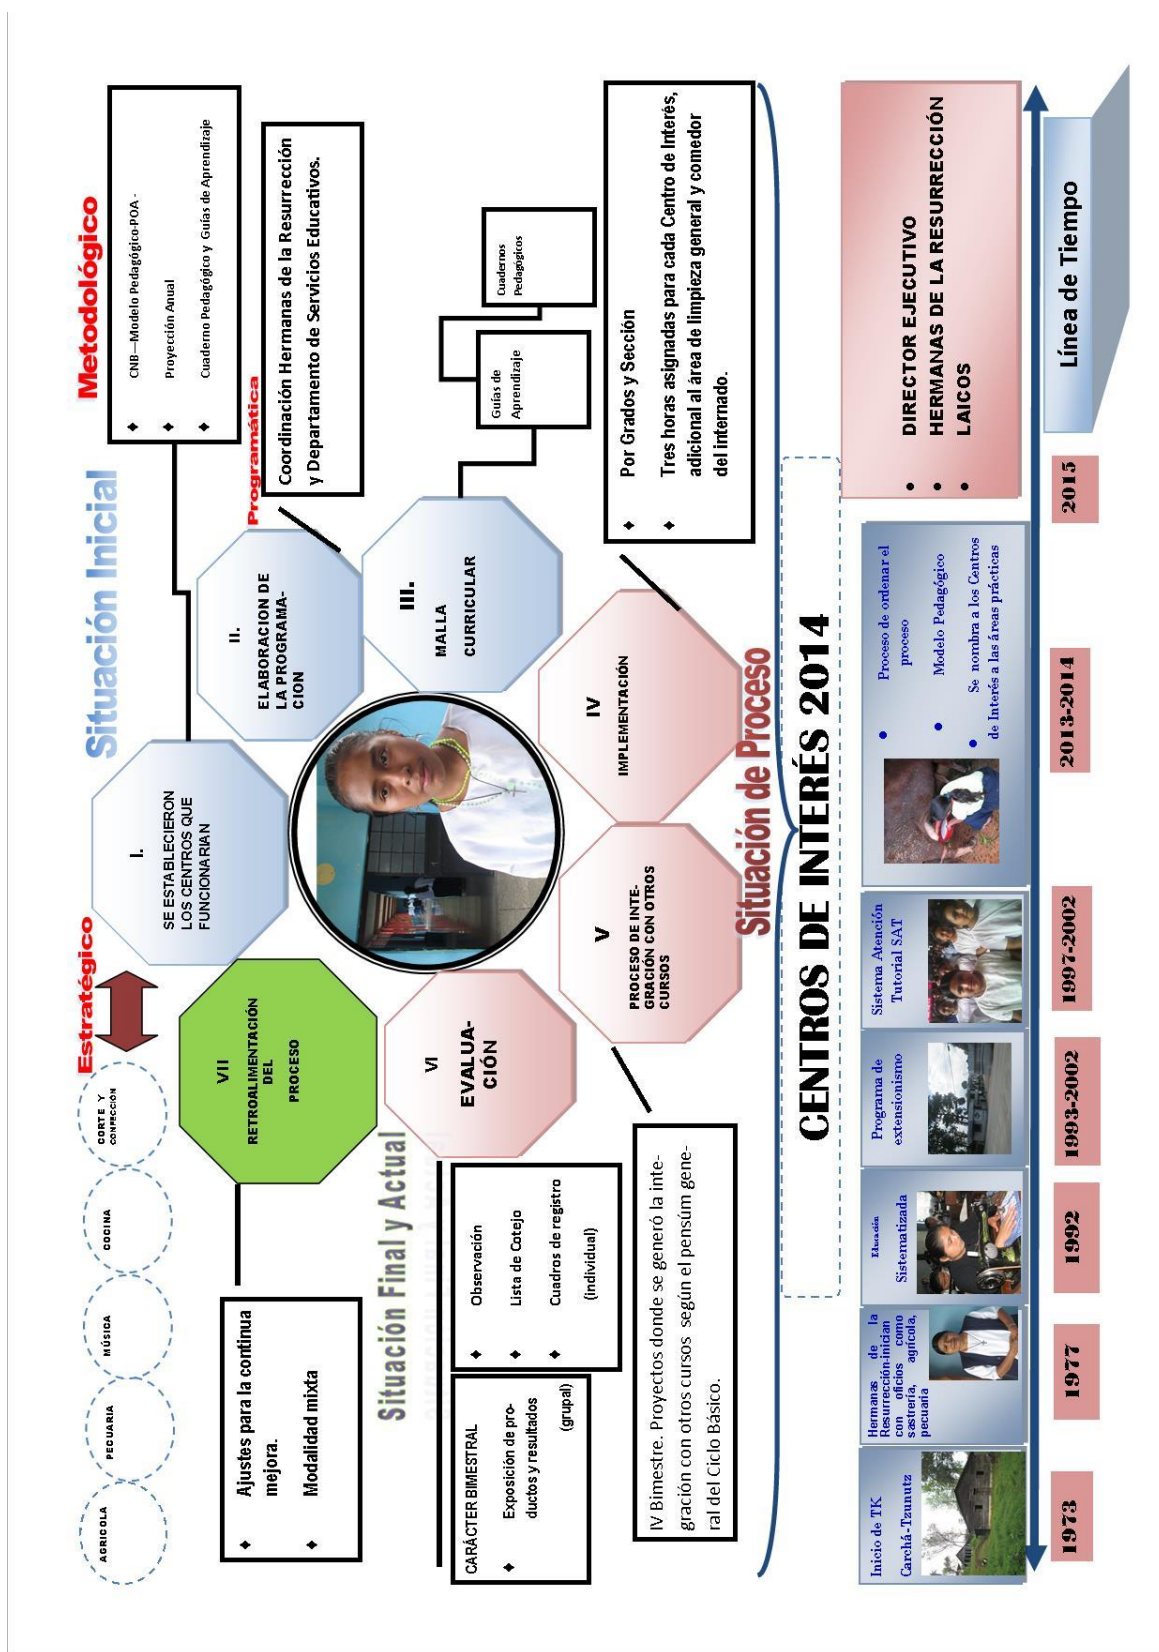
Metodológico

CNB—Modelo Pedagógico-POA -
Proyección Anual
Cuaderno Pedagógico y Guías de Aprendizaje

Programática

Coordinación Hermanas de la Resurrección y Departamento de Servicios Educativos.

Situación Inicial

Estratégico

AGRICOLA
PECUARIA
MÚSICA
COCINA
CORTE Y CONFECCIÓN

I. SE ESTABLECIERON LOS CENTROS QUE FUNCIONARIAN

II. ELABORACION DE LA PROGRAMACION

III. MALLA CURRICULAR

Guías de Aprendizaje
Cuadernos Pedagógicos

Por Grados y Sección
Tres horas asignadas para cada Centro de Interés, adicional al área de limpieza general y comedor del internado.

IV IMPLEMENTACIÓN

V PROCESO DE INTEGRACIÓN CON OTROS CURSOS

VI EVALUACIÓN

VII RETROALIMENTACIÓN DEL PROCESO

Situación de Proceso

Ajustes para la continua mejora.
Modalidad mixta

Situación Final y Actual

Observación
Lista de Cotejo
Cuadros de registro (individual)

CARÁCTER BIMESTRAL
Exposición de productos y resultados (grupal)

IV Bimestre. Proyectos donde se generó la integración con otros cursos según el pensúm general del Ciclo Básico.

CENTROS DE INTERÉS 2014

Inicio de TK Carchá-Tzunutz

Hermanas de la Resurrección-inician con oficios como sastrería, agrícola, pecuaria

Educación Sistematizada

Programa de extensionismo

Sistema Atención Tutorial SAT

Proceso de ordenar el proceso
Modelo Pedagógico
Se nombra a los Centros de Interés a las áreas prácticas

DIRECTOR EJECUTIVO
HERMANAS DE LA RESURRECCIÓN
LAICOS

1973
1977
1992
1993-2002
1997-2002
2013-2014
2015

Línea de Tiempo